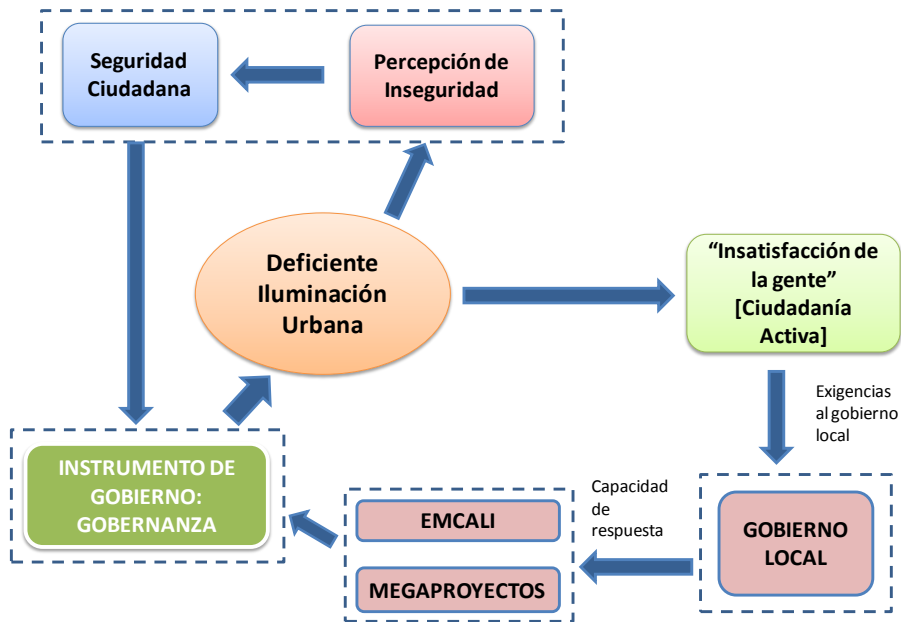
Seguridad Ciudadana

Percepción de Inseguridad

Deficiente Iluminación Urbana

“Insatisfacción de la gente” [Ciudadanía Activa]

Exigencias al gobierno local

GOBIERNO LOCAL

Capacidad de respuesta

EMCALI

MEGAPROYECTOS

INSTRUMENTO DE GOBIERNO: GOBERNANZA